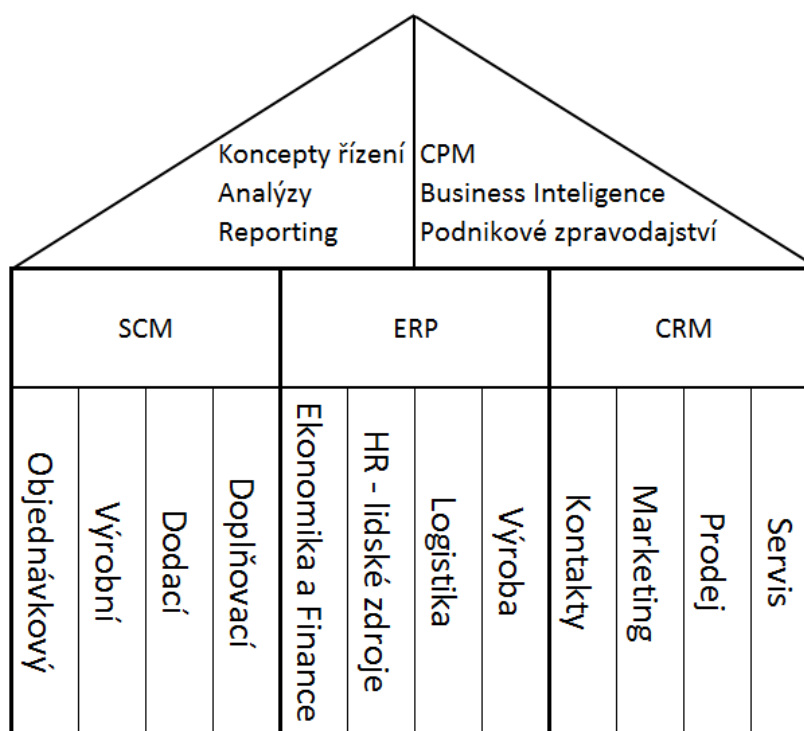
Koncepty řízení
Analýzy
Reporting

CPM
Business Inteligence
Podnikové zpravodajství

| SCM | | | | ERP | | | | CRM | | | |
|---|---|---|---|---|---|---|---|---|---|---|---|
| Objednávkový | Výrobní | Dodací | Doplňovací | Ekonomika a Finance | HR - lidské zdroje | Logistika | Výroba | Kontakty | Marketing | Prodej | Servis |